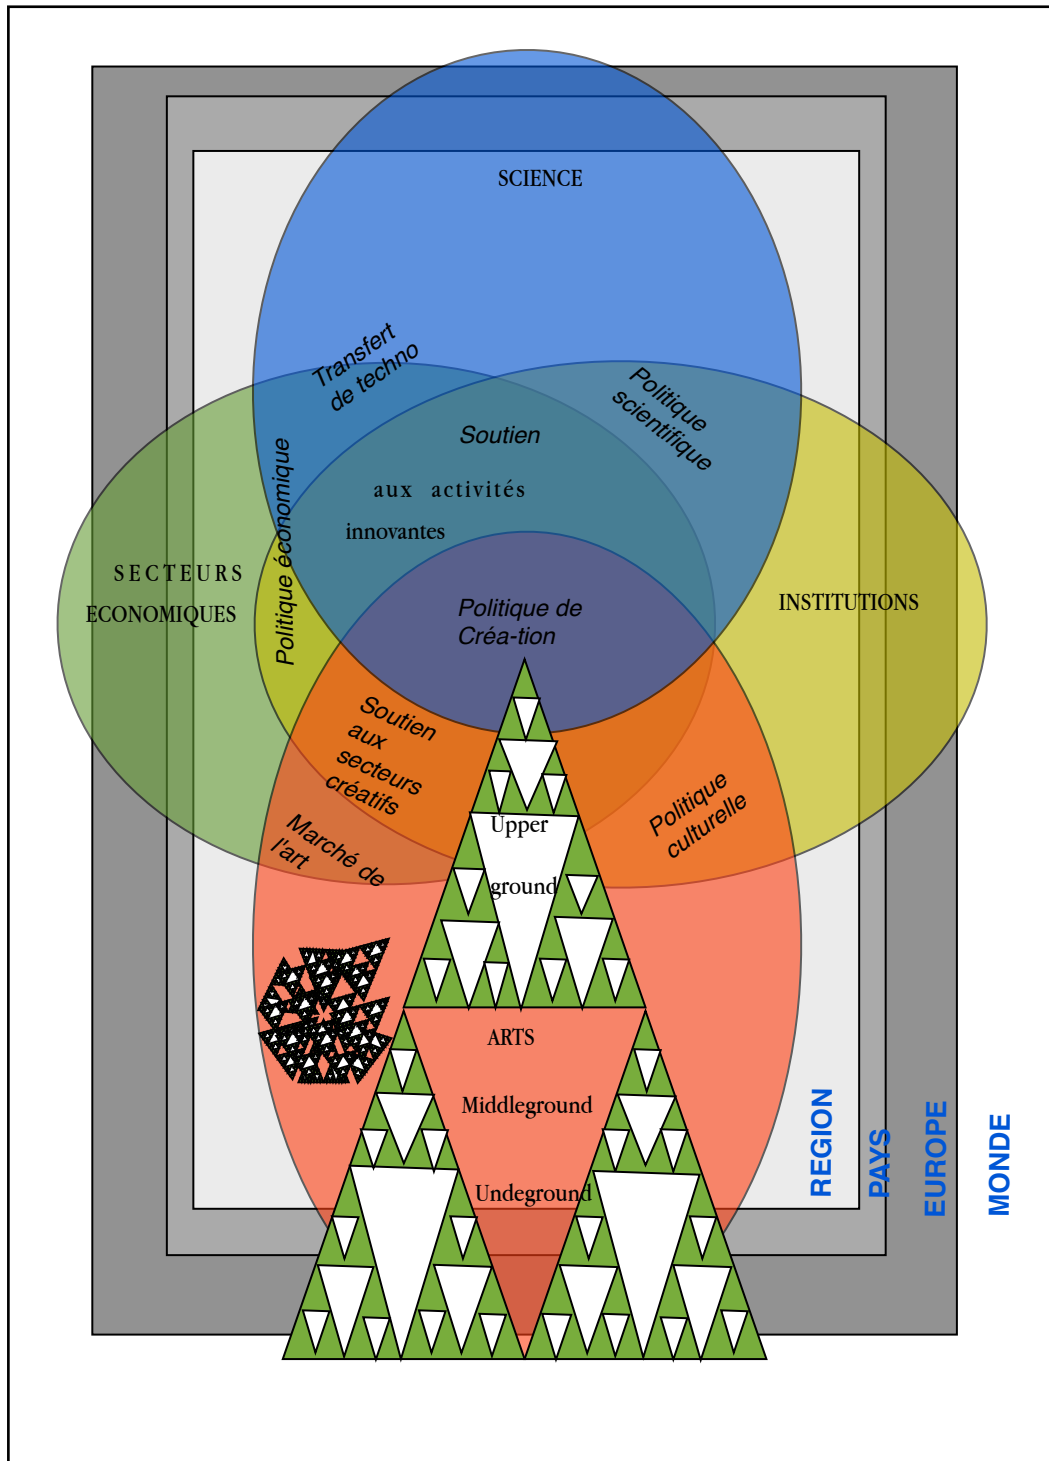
SCIENCE

Transfert de techno

Politique scientifique

Soutien aux activités innovantes

Politique économique

SECTEURS ECONOMIQUES

INSTITUTIONS

Politique de Créa-tion

Soutien aux secteurs créatifs

Marché de l'art

Politique culturelle

Upper ground

ARTS

Middleground

Undeground

REGION

PAYS

EUROPE

MONDE